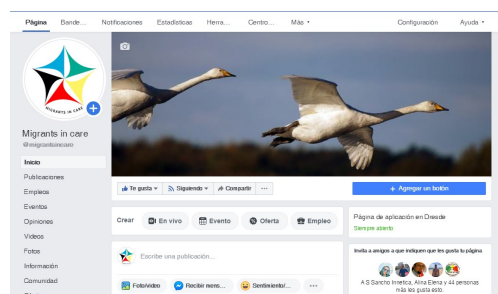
Página Bande... Notificaciones Estadísticas Herra... Centro... Más ▾ Configuración Ayuda ▾

MIGRANTS IN CARE

Migrants in care
@migrantsincare

Inicio
Publicaciones
Empleos
Eventos
Opiniones
Videos
Fotos
Información
Comunidad

Te gusta ▾ Siguiendo ▾ Compartir ···

+ Agregar un botón

Crear En vivo Evento Oferta Empleo

Escribe una publicación...

Foto/video Recibir mens... Sentimiento/... ···

Página de aplicación en Dresde
Siempre abierto

Invita a amigos a que indiquen que les gusta tu página

A S Sancho Irmetica, Alina Elena y 44 personas más les gusta esto.